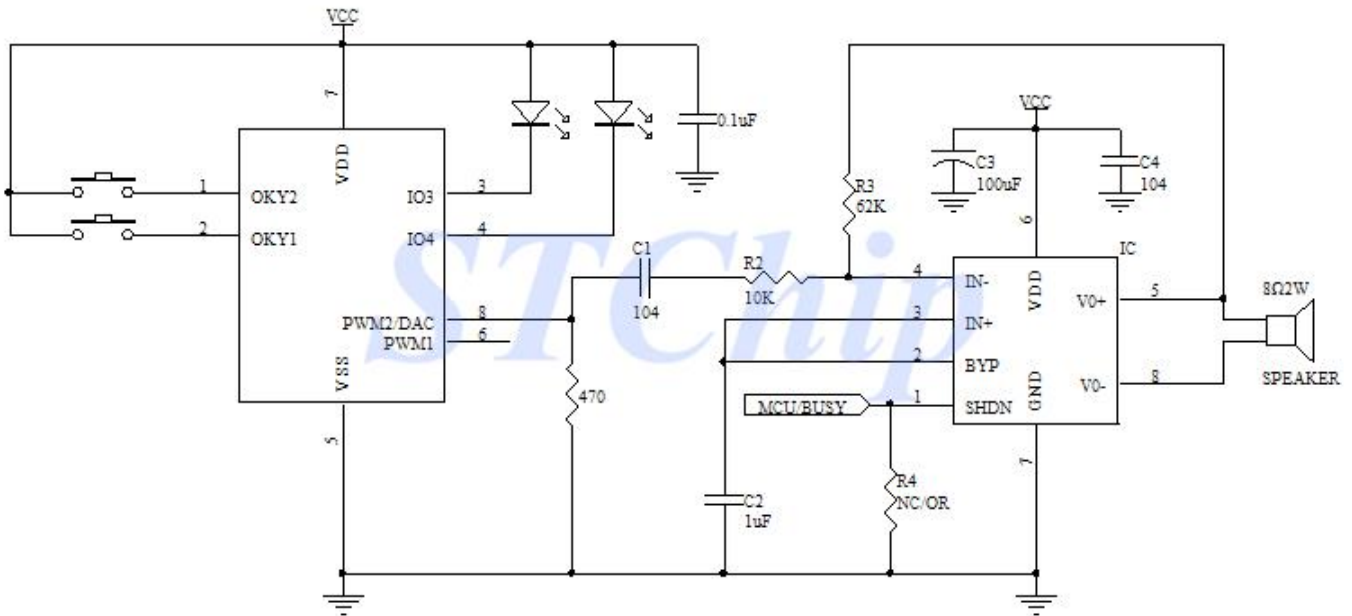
VCC
7
VDD
1 OKY2
2 OKY1
IO3 3
IO4 4
0.1uF
PWM2/DAC 8
PWM1 6
VSS
5
470
C1
104
R2
10K
R3
62K
VCC
C3
100uF
C4
104
6
IC
4 IN-
3 IN+
2 BYP
1 SHDN
VDD
GND
V0+ 5
V0- 8
8Ω2W
SPEAKER
MCU/BUSY
C2
1uF
R4
NC/OR
7
STChip